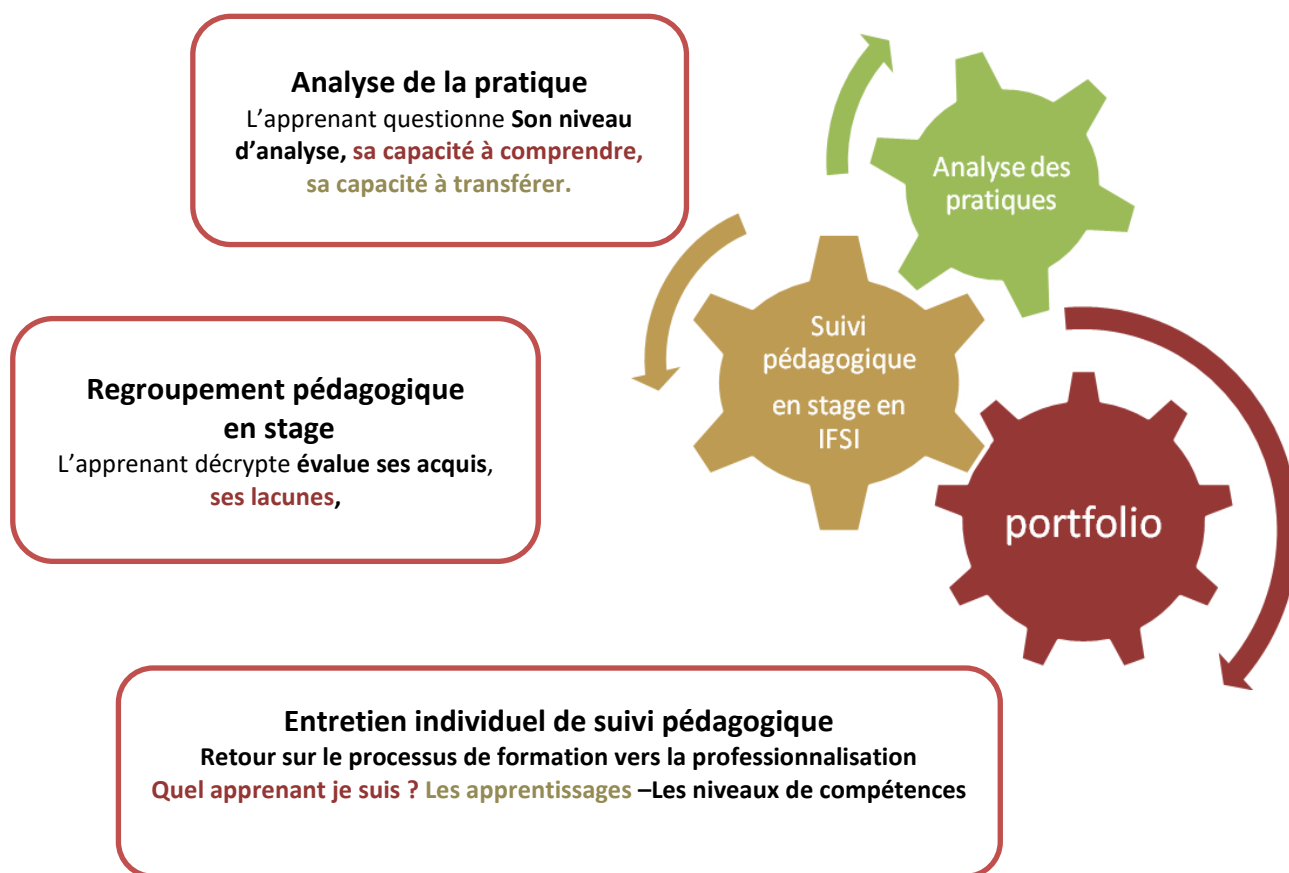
Analyse de la pratique
L'apprenant questionne Son niveau d'analyse, sa capacité à comprendre, sa capacité à transférer.

Analyse des pratiques

Regroupement pédagogique en stage
L'apprenant décrypte évalue ses acquis, ses lacunes,

Suivi pédagogique en stage en IFSI

portfolio

Entretien individuel de suivi pédagogique
Retour sur le processus de formation vers la professionnalisation
Quel apprenant je suis ? Les apprentissages –Les niveaux de compétences